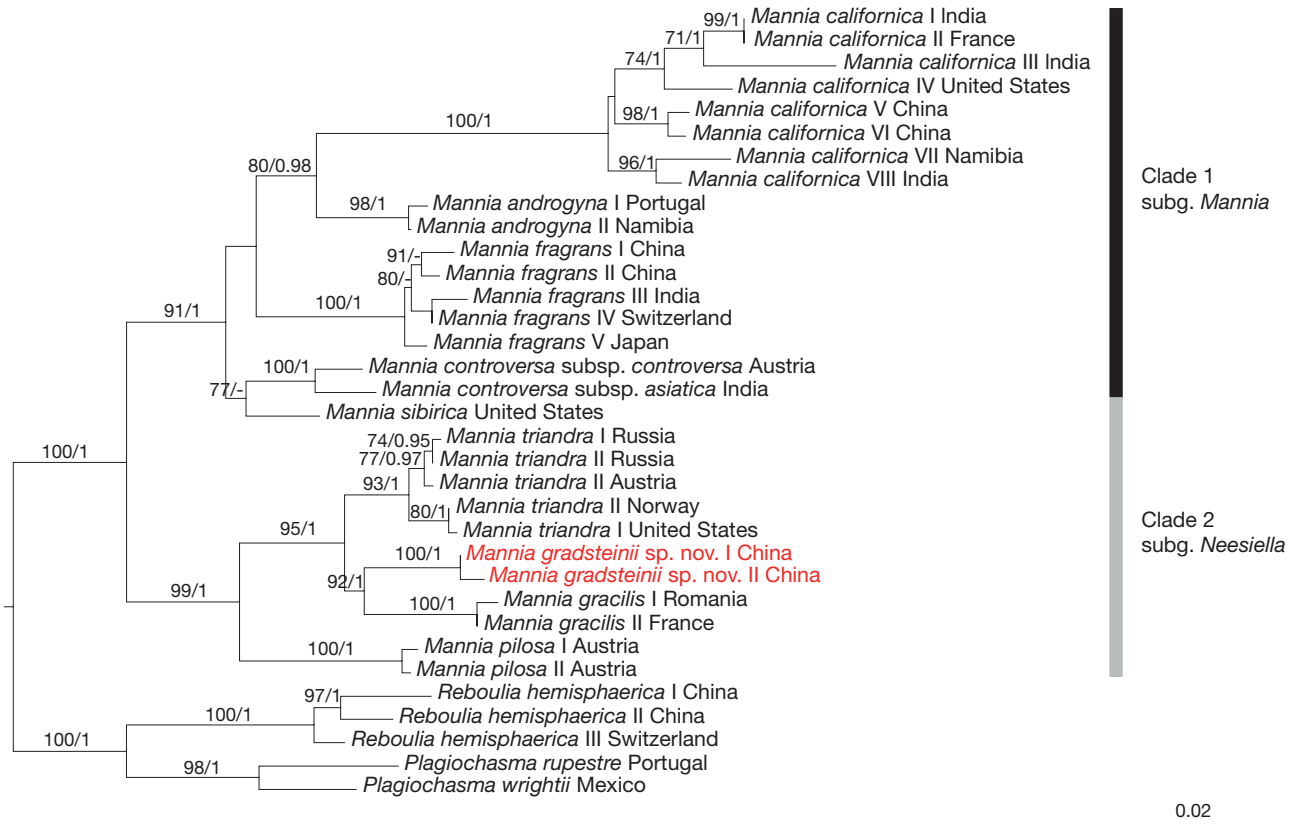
99/1 Mannia californica I India
71/1 Mannia californica II France
74/1 Mannia californica III India
Mannia californica IV United States
100/1
98/1 Mannia californica V China
Mannia californica VI China
80/0.98
96/1 Mannia californica VII Namibia
Mannia californica VIII India
98/1 Mannia androgyna I Portugal
Mannia androgyna II Namibia
91/- Mannia fragrans I China
80/- Mannia fragrans II China
91/1
100/1 Mannia fragrans III India
Mannia fragrans IV Switzerland
Mannia fragrans V Japan
100/1 Mannia controversa subsp. controversa Austria
77/- Mannia controversa subsp. asiatica India
Mannia sibirica United States
100/1
74/0.95 Mannia triandra I Russia
77/0.97 Mannia triandra II Russia
93/1 Mannia triandra II Austria
Mannia triandra II Norway
95/1
80/1 Mannia triandra I United States
100/1 Mannia gradsteinii sp. nov. I China
Mannia gradsteinii sp. nov. II China
92/1
99/1
100/1 Mannia gracilis I Romania
Mannia gracilis II France
100/1 Mannia pilosa I Austria
Mannia pilosa II Austria
97/1 Reboulia hemisphaerica I China
100/1 Reboulia hemisphaerica II China
Reboulia hemisphaerica III Switzerland
100/1
98/1 Plagiochasma rupestre Portugal
Plagiochasma wrightii Mexico

Clade 1
subg. Mannia

Clade 2
subg. Neesiella

0.02